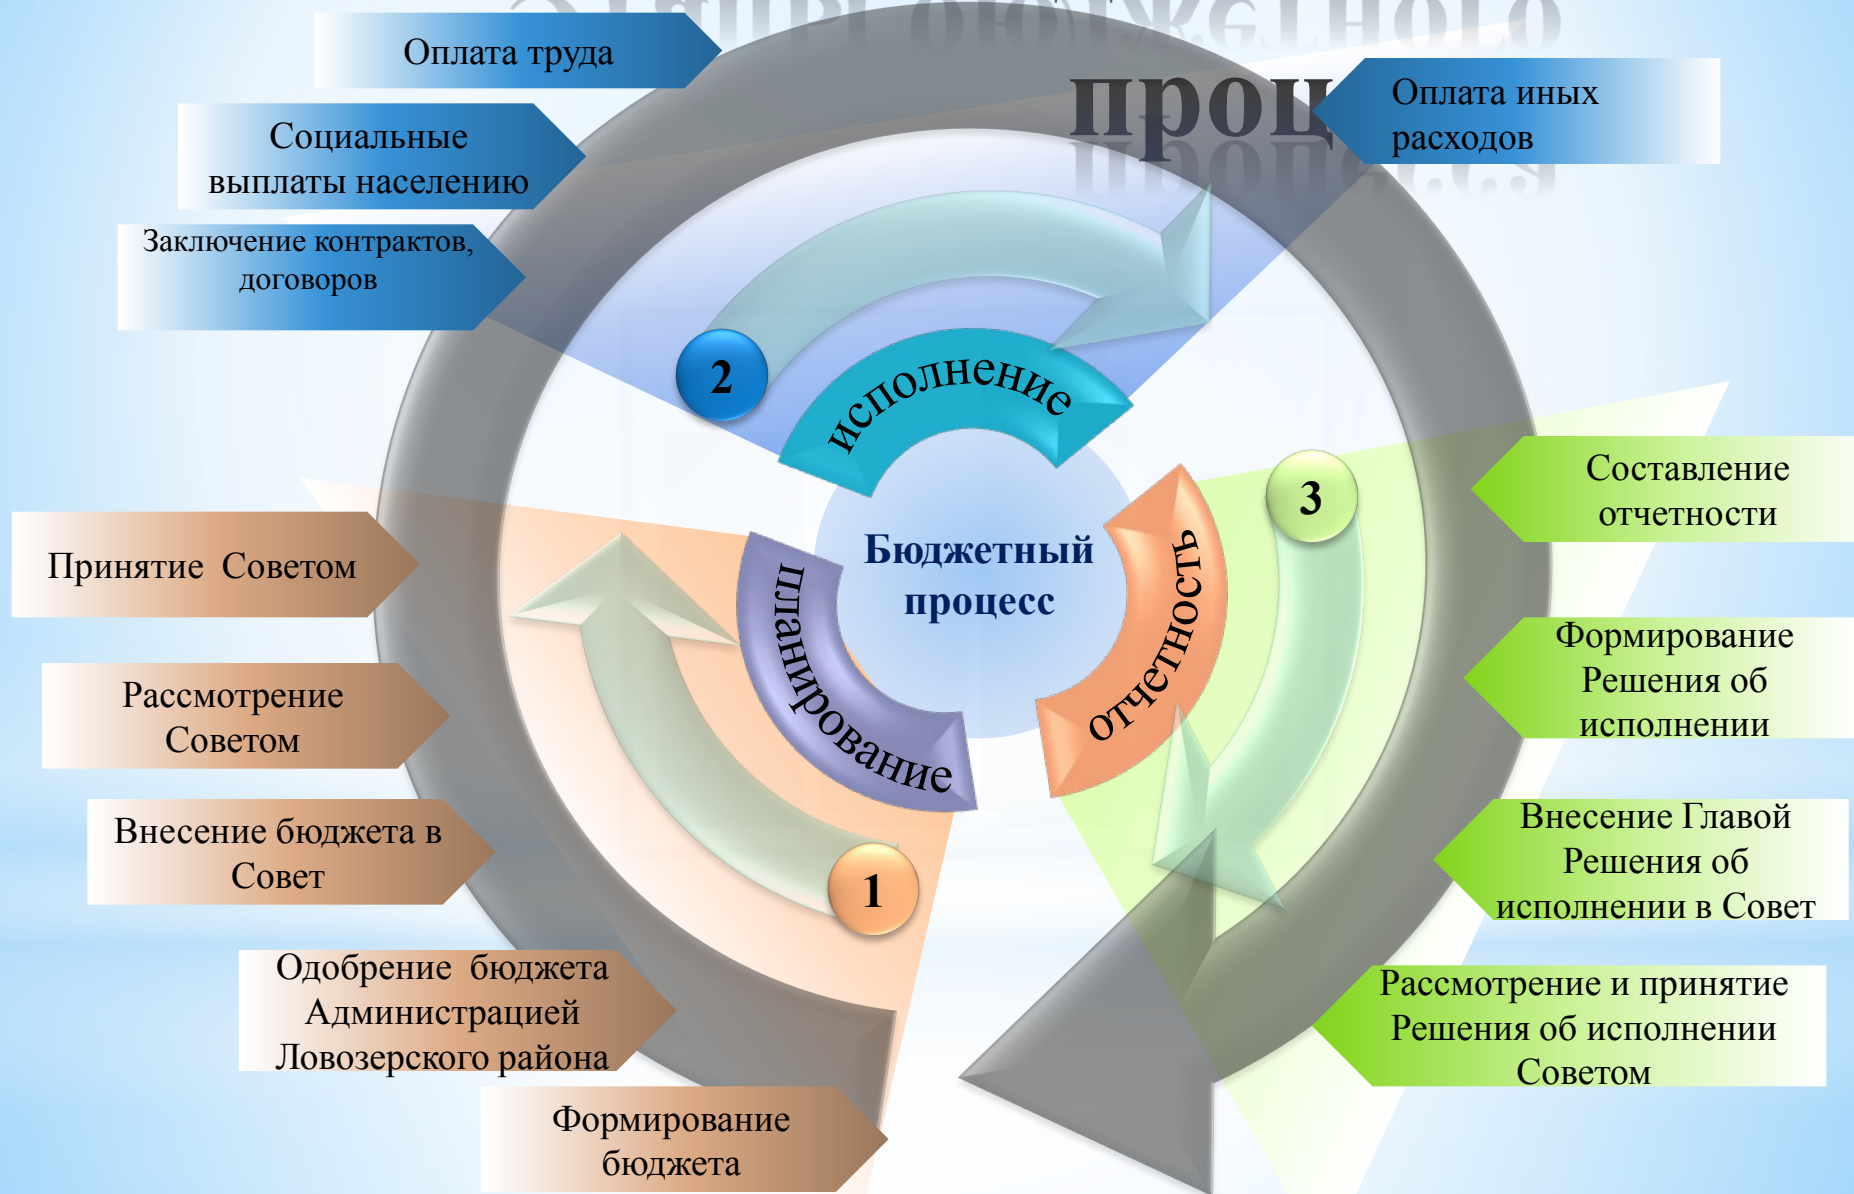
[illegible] бюджетного

проц

Оплата труда

Социальные выплаты населению

Заключение контрактов, договоров

Оплата иных расходов

2

исполнение

Бюджетный процесс

планирование

отчетность

3

1

Составление отчетности

Формирование Решения об исполнении

Внесение Главой Решения об исполнении в Совет

Рассмотрение и принятие Решения об исполнении Советом

Принятие Советом

Рассмотрение Советом

Внесение бюджета в Совет

Одобрение бюджета Администрацией Ловозерского района

Формирование бюджета